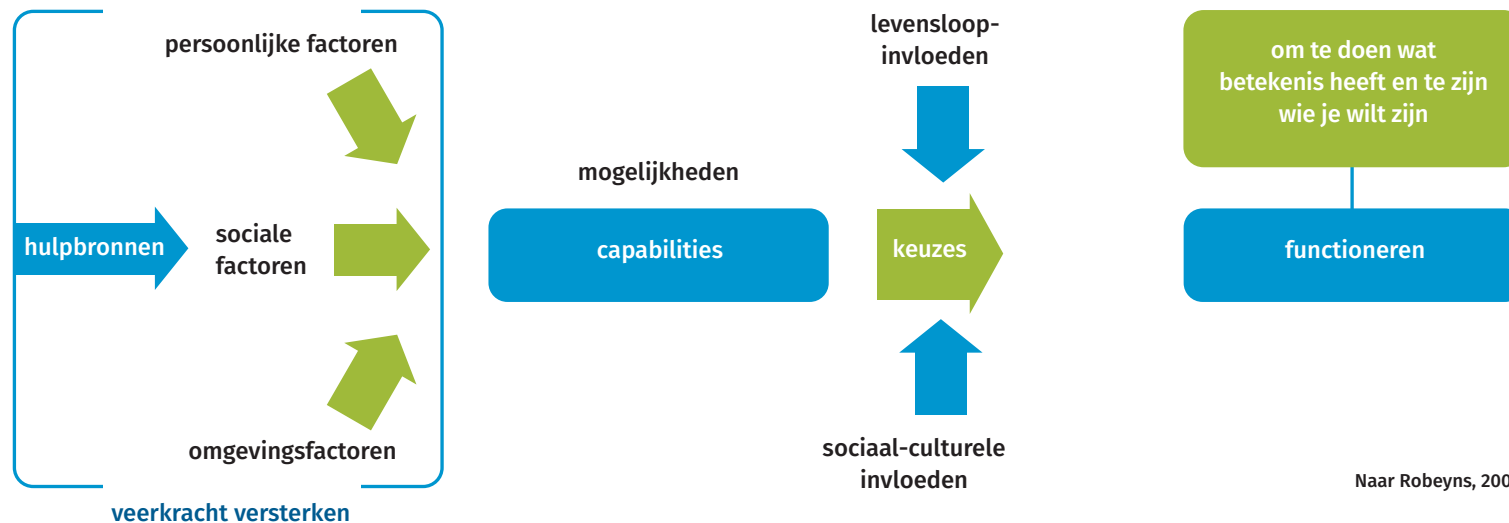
persoonlijke factoren

hulpbronnen

sociale factoren

omgevingsfactoren

veerkracht versterken

mogelijkheden

capabilities

levensloop-invloeden

keuzes

sociaal-culturele invloeden

om te doen wat betekenis heeft en te zijn wie je wilt zijn

functioneren

Naar Robeyns, 200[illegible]